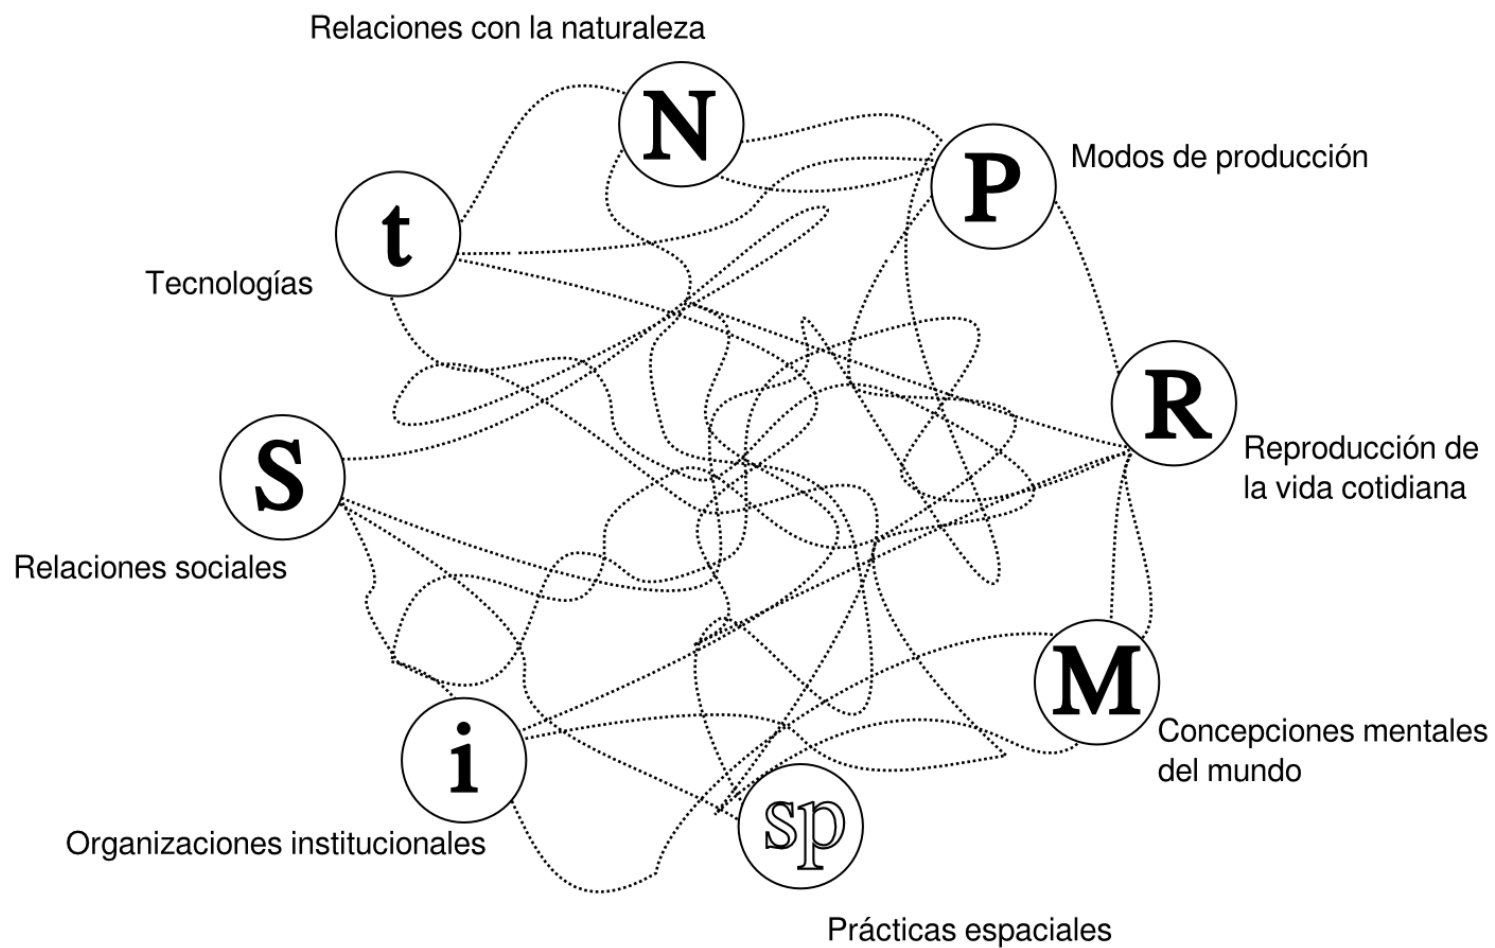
Relaciones con la naturaleza

N

P

Modos de producción

t

Tecnologías

R

Reproducción de la vida cotidiana

S

Relaciones sociales

M

Concepciones mentales del mundo

i

Organizaciones institucionales

sp

Prácticas espaciales